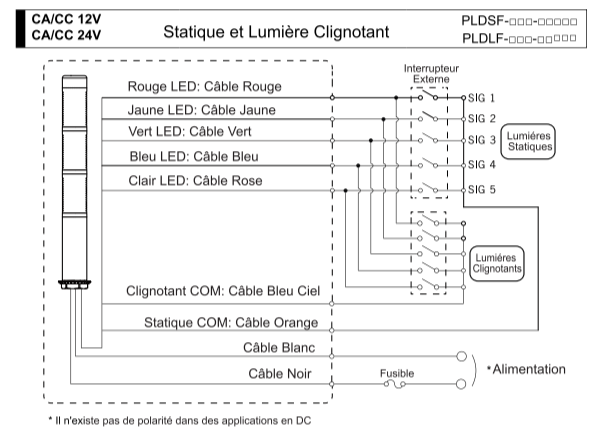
CA/CC 12V
CA/CC 24V

Statique et Lumière Clignotant

PLDSF-□□□-□□□□□
PLDLF-□□□-□□□□□

Interrupteur Externe

Rouge LED: Câble Rouge
Jaune LED: Câble Jaune
Vert LED: Câble Vert
Bleu LED: Câble Bleu
Clair LED: Câble Rose

SIG 1
SIG 2
SIG 3
SIG 4
SIG 5

Lumières Statiques

Lumières Clignotants

Clignotant COM: Câble Bleu Ciel
Statique COM: Câble Orange
Câble Blanc
Câble Noir

Fusible

*Alimentation

* Il n'existe pas de polarité dans des applications en DC